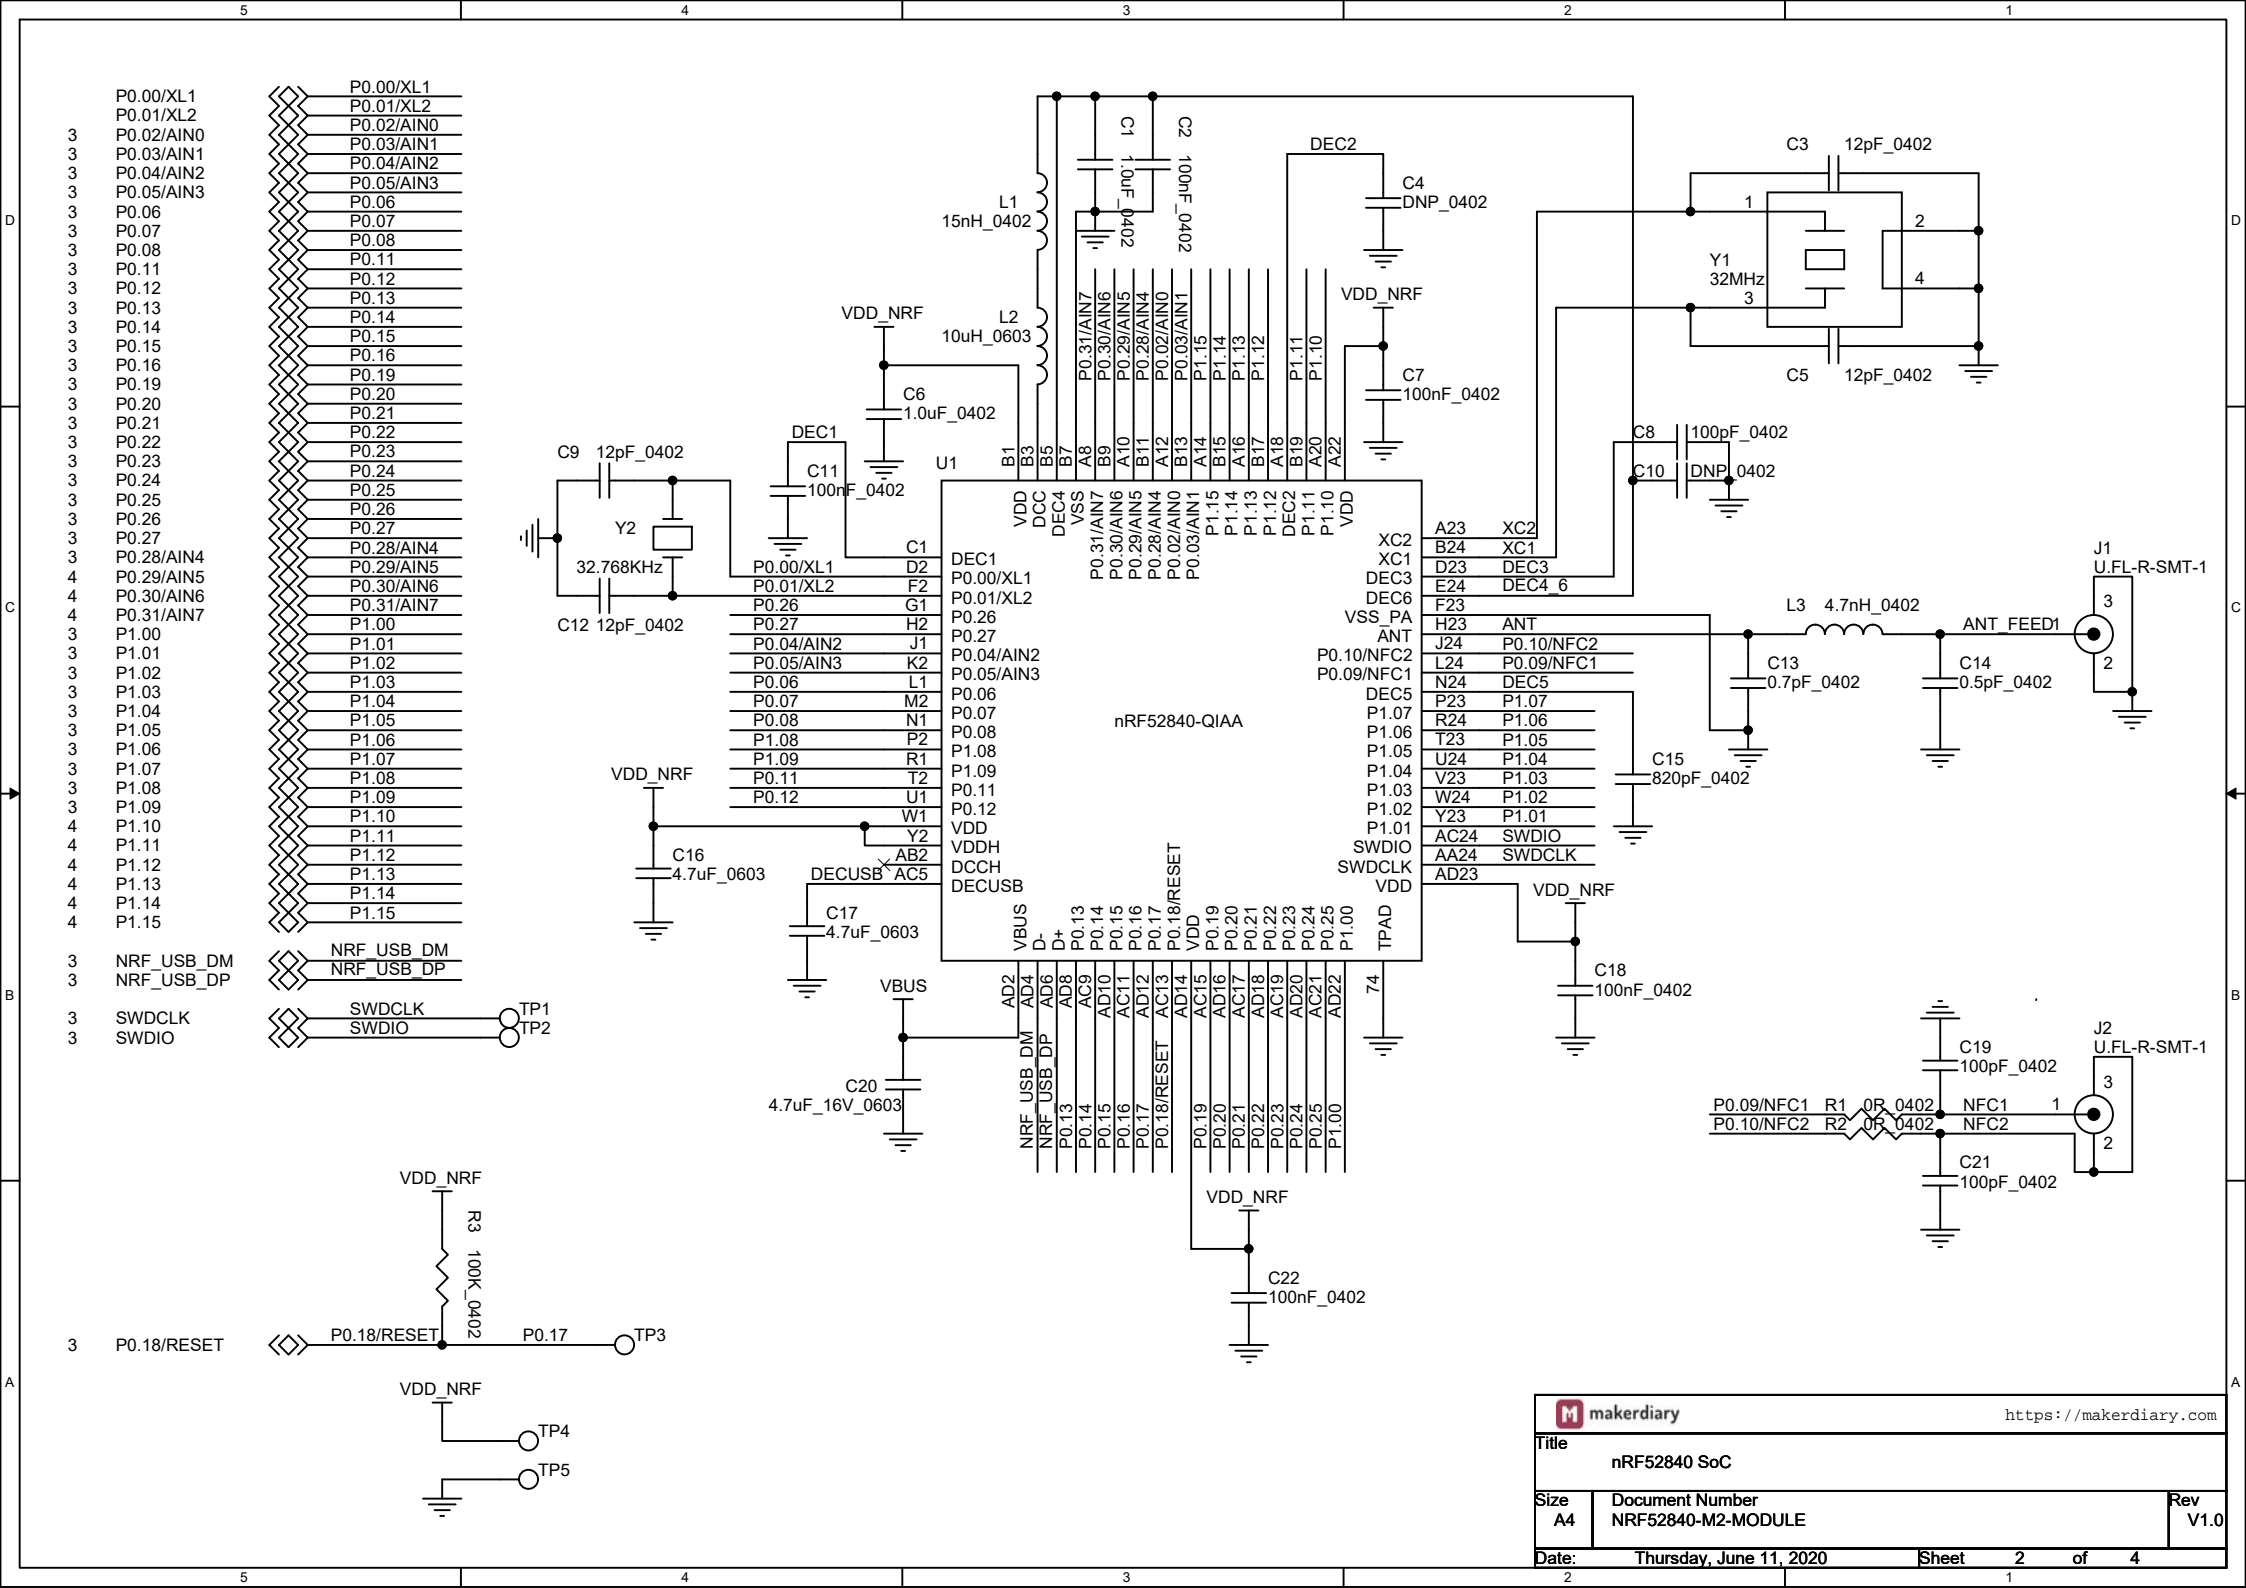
5 4 3 2 1

D

P0.00/XL1
P0.01/XL2
3 P0.02/AIN0
3 P0.03/AIN1
3 P0.04/AIN2
3 P0.05/AIN3
3 P0.06
3 P0.07
3 P0.08
3 P0.11
3 P0.12
3 P0.13
3 P0.14
3 P0.15
3 P0.16
3 P0.19
3 P0.20
3 P0.21
3 P0.22
3 P0.23
3 P0.24
3 P0.25
3 P0.26
3 P0.27
3 P0.28/AIN4
4 P0.29/AIN5
4 P0.30/AIN6
4 P0.31/AIN7
3 P1.00
3 P1.01
3 P1.02
3 P1.03
3 P1.04
3 P1.05
3 P1.06
3 P1.07
3 P1.08
3 P1.09
4 P1.10
4 P1.11
4 P1.12
4 P1.13
4 P1.14
4 P1.15

3 NRF_USB_DM
3 NRF_USB_DP

3 SWDCLK
3 SWDIO

3 P0.18/RESET

P0.00/XL1
P0.01/XL2
P0.02/AIN0
P0.03/AIN1
P0.04/AIN2
P0.05/AIN3
P0.06
P0.07
P0.08
P0.11
P0.12
P0.13
P0.14
P0.15
P0.16
P0.19
P0.20
P0.21
P0.22
P0.23
P0.24
P0.25
P0.26
P0.27
P0.28/AIN4
P0.29/AIN5
P0.30/AIN6
P0.31/AIN7
P1.00
P1.01
P1.02
P1.03
P1.04
P1.05
P1.06
P1.07
P1.08
P1.09
P1.10
P1.11
P1.12
P1.13
P1.14
P1.15

NRF_USB_DM
NRF_USB_DP

SWDCLK TP1
SWDIO TP2

C1 1.0uF_0402
C2 100nF_0402
DEC2
C4 DNP_0402
L1 15nH_0402
L2 10uH_0603
VDD_NRF
C6 1.0uF_0402
VDD_NRF
C7 100nF_0402
C3 12pF_0402
Y1 32MHz
1 2 3 4
C5 12pF_0402
DEC1
C11 100nF_0402
C9 12pF_0402
Y2
32.768KHz
C12 12pF_0402
U1
C8 100pF_0402
C10 DNP_0402

P0.31/AIN7 P0.30/AIN6 P0.29/AIN5 P0.28/AIN4 P0.02/AIN0 P0.03/AIN1 P1.15 P1.14 P1.13 P1.12 P1.11 P1.10
B1 B3 B5 B7 A8 B9 A10 B11 A12 B13 A14 B15 A16 B17 A18 B19 A20 A22
VDD DCC DEC4 VSS P0.31/AIN7 P0.30/AIN6 P0.29/AIN5 P0.28/AIN4 P0.02/AIN0 P0.03/AIN1 P1.15 P1.14 P1.13 P1.12 DEC2 P1.11 P1.10 VDD

DEC1 C1
P0.00/XL1 D2
P0.01/XL2 F2
P0.26 G1
P0.27 H2
P0.04/AIN2 J1
P0.05/AIN3 K2
P0.06 L1
P0.07 M2
P0.08 N1
P1.08 P2
P1.09 R1
P0.11 T2
P0.12 U1
VDD W1
VDDH Y2
DCCH AB2
DECUSB AC5
DECUSB

XC2 A23 XC2
XC1 B24 XC1
DEC3 D23 DEC3
DEC6 E24 DEC4_6
VSS_PA F23
ANT H23 ANT
P0.10/NFC2 J24 P0.10/NFC2
P0.09/NFC1 L24 P0.09/NFC1
DEC5 N24 DEC5
P1.07 P23 P1.07
P1.06 R24 P1.06
P1.05 T23 P1.05
P1.04 U24 P1.04
P1.03 V23 P1.03
P1.02 W24 P1.02
P1.01 Y23 P1.01
SWDIO AC24 SWDIO
SWDCLK AA24 SWDCLK
VDD AD23

nRF52840-QIAA

VBUS D- D+ P0.13 P0.14 P0.15 P0.16 P0.17 P0.18/RESET VDD P0.19 P0.20 P0.21 P0.22 P0.23 P0.24 P0.25 P1.00 TPAD
AD2 AD4 AD6 AD8 AC9 AD10 AC11 AD12 AC13 AD14 AC15 AD16 AC17 AD18 AC19 AD20 AC21 AD22 74
NRF_USB_DM NRF_USB_DP P0.13 P0.14 P0.15 P0.16 P0.17 P0.18/RESET P0.19 P0.20 P0.21 P0.22 P0.23 P0.24 P0.25 P1.00

VDD_NRF
C16 4.7uF_0603
C17 4.7uF_0603
VBUS
C20 4.7uF_16V_0603
VDD_NRF
C22 100nF_0402
VDD_NRF
C18 100nF_0402
C15 820pF_0402
L3 4.7nH_0402
ANT_FEED1
C13 0.7pF_0402
C14 0.5pF_0402
J1 U.FL-R-SMT-1
3 2
J2 U.FL-R-SMT-1
C19 100pF_0402
P0.09/NFC1 R1 0R_0402 NFC1 1
P0.10/NFC2 R2 0R_0402 NFC2
3 2
C21 100pF_0402

VDD_NRF
R3 100K_0402
P0.18/RESET P0.17 TP3
VDD_NRF
TP4
TP5

makerdiary https://makerdiary.com
Title nRF52840 SoC
Size A4 Document Number NRF52840-M2-MODULE Rev V1.0
Date: Thursday, June 11, 2020 Sheet 2 of 4

5 4 3 2 1